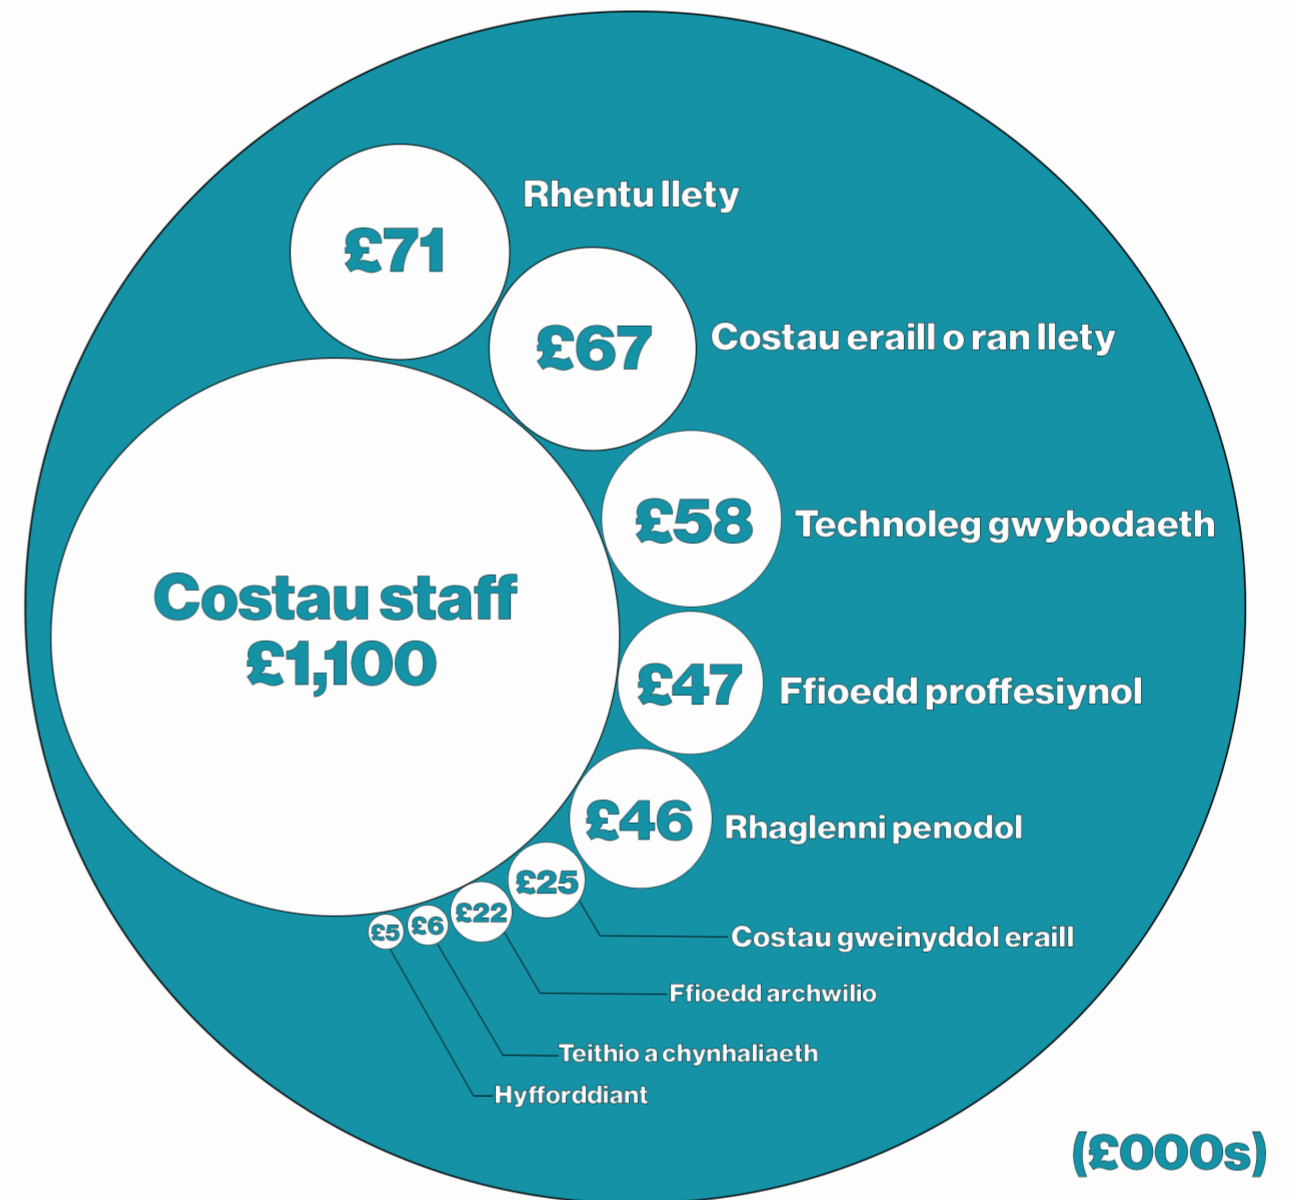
Rhentu llety
£71
£67
Costau eraill o ran llety
£58
Technoleg gwybodaeth
Costau staff
£1,100
£47
Ffioedd proffesiynol
£46
Rhaglenni penodol
£25
Costau gweinyddol eraill
£22
Ffioedd archwilio
£6
Teithio a chynhaliaeth
£5
Hyfforddiant
(£000s)